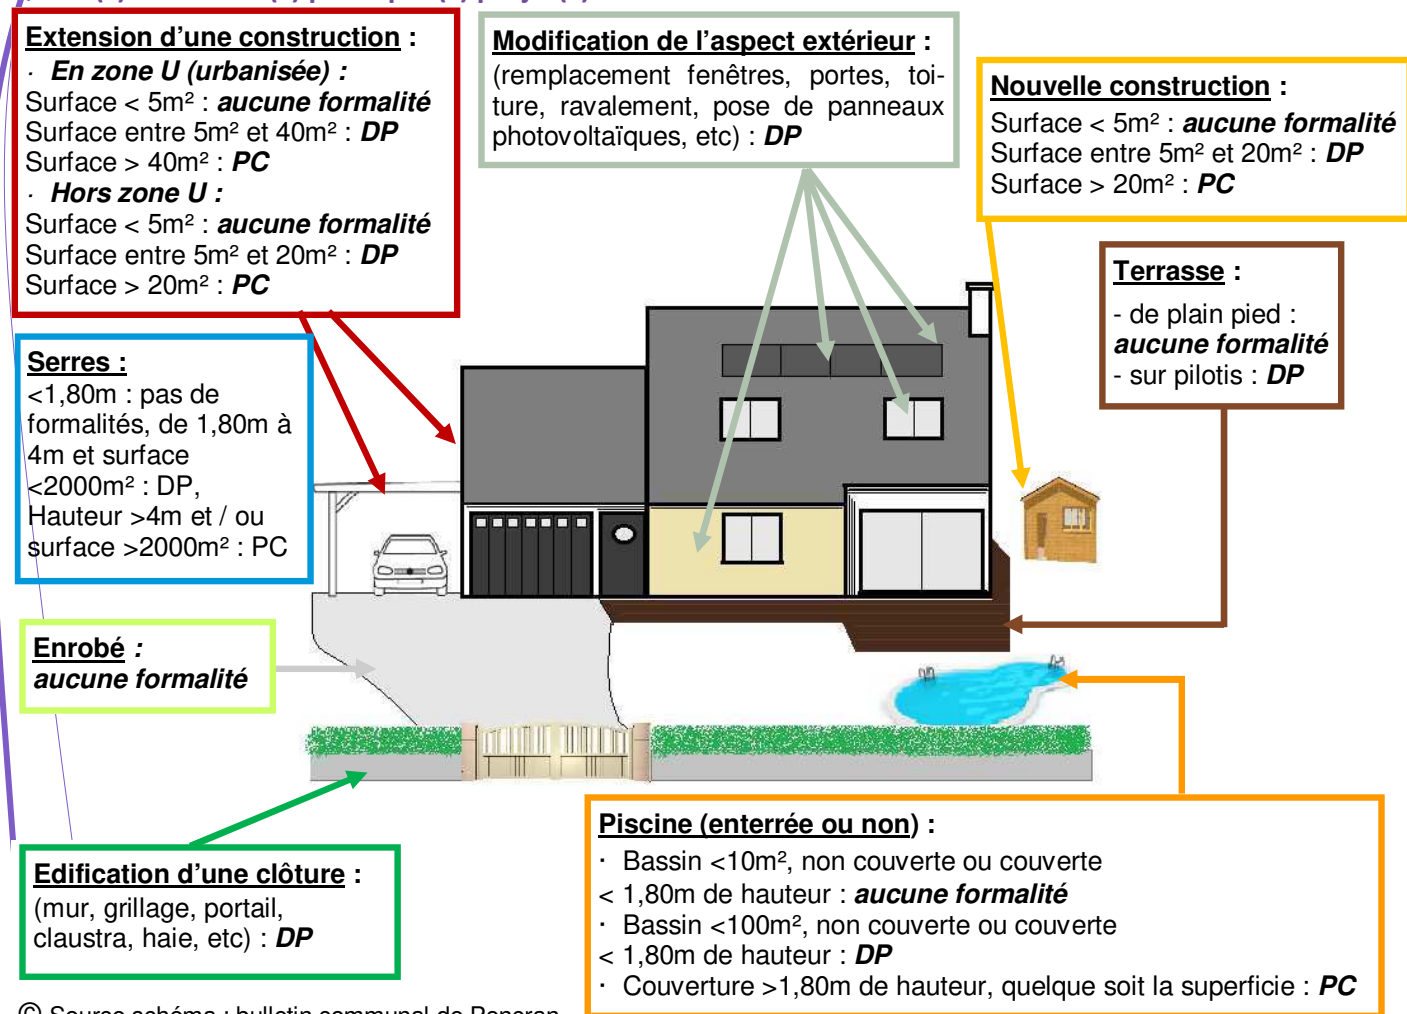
**Extension d'une construction :**
· *En zone U (urbanisée) :*
Surface < 5m² : ***aucune formalité***
Surface entre 5m² et 40m² : ***DP***
Surface > 40m² : ***PC***
· *Hors zone U :*
Surface < 5m² : ***aucune formalité***
Surface entre 5m² et 20m² : ***DP***
Surface > 20m² : ***PC***

**Modification de l'aspect extérieur :**
(remplacement fenêtres, portes, toiture, ravalement, pose de panneaux photovoltaïques, etc) : ***DP***

**Nouvelle construction :**
Surface < 5m² : ***aucune formalité***
Surface entre 5m² et 20m² : ***DP***
Surface > 20m² : ***PC***

**Serres :**
<1,80m : pas de formalités, de 1,80m à 4m et surface <2000m² : DP, Hauteur >4m et / ou surface >2000m² : PC

**Terrasse :**
- de plain pied : ***aucune formalité***
- sur pilotis : ***DP***

**Enrobé :**
***aucune formalité***

**Piscine (enterrée ou non) :**
· Bassin <10m², non couverte ou couverte < 1,80m de hauteur : ***aucune formalité***
· Bassin <100m², non couverte ou couverte < 1,80m de hauteur : ***DP***
· Couverture >1,80m de hauteur, quelque soit la superficie : ***PC***

**Edification d'une clôture :**
(mur, grillage, portail, claustra, haie, etc) : ***DP***

© Source schéma : bulletin communal de Penaran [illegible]